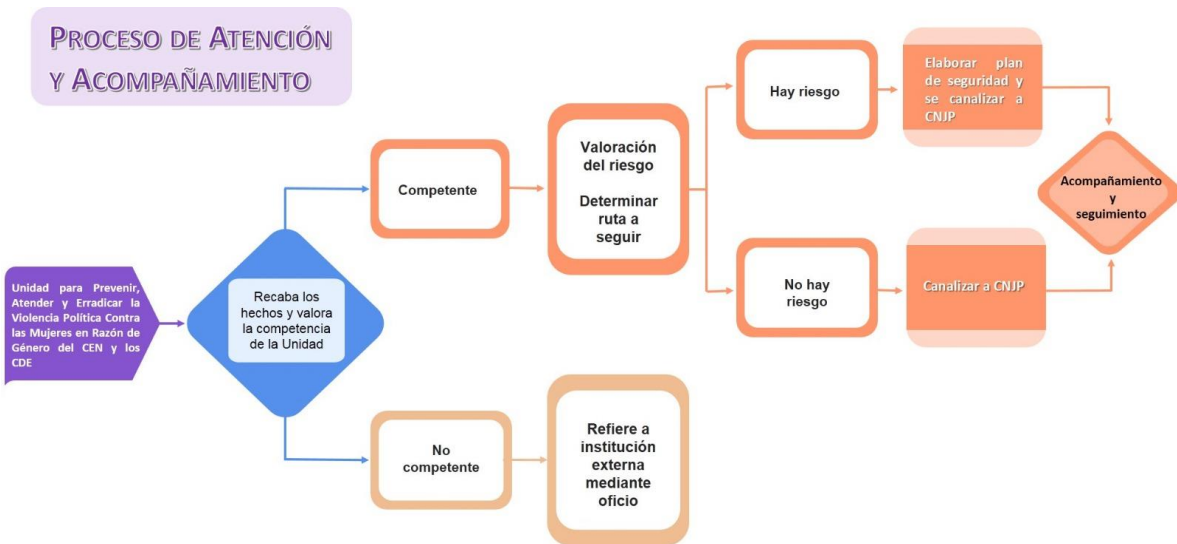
PROCESO DE ATENCIÓN Y ACOMPAÑAMIENTO

Unidad para Prevenir, Atender y Erradicar la Violencia Política Contra las Mujeres en Razón de Género del CEN y los CDE

Recaba los hechos y valora la competencia de la Unidad

Competente

Valoración del riesgo

Determinar ruta a seguir

Hay riesgo

Elaborar plan de seguridad y se canalizar a CNJP

No hay riesgo

Canalizar a CNJP

Acompañamiento y seguimiento

No competente

Refiere a institución externa mediante oficio